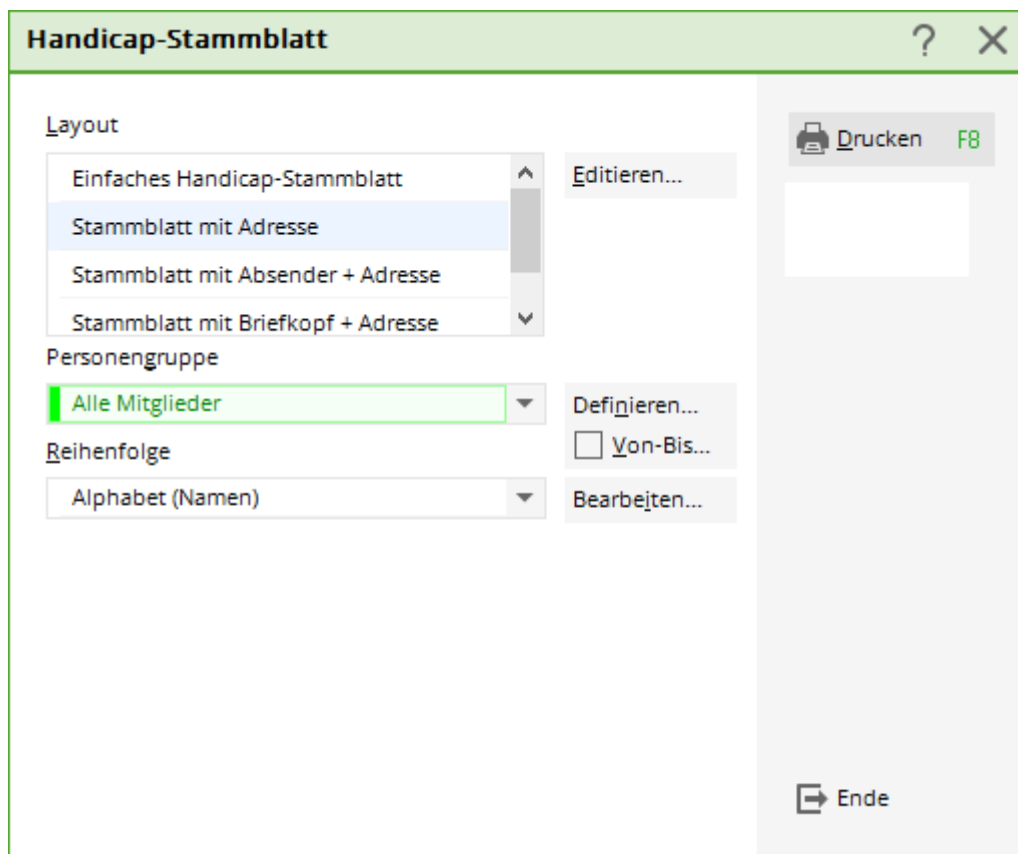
Handicap-Stammblatt

?

Layout

Einfaches Handicap-Stammblatt

Stammblatt mit Adresse

Stammblatt mit Absender + Adresse

Stammblatt mit Briefkopf + Adresse

Editieren...

Drucken F8

Personengruppe

Alle Mitglieder

Definieren...

Von-Bis...

Reihenfolge

Alphabet (Namen)

Bearbeiten...

Ende